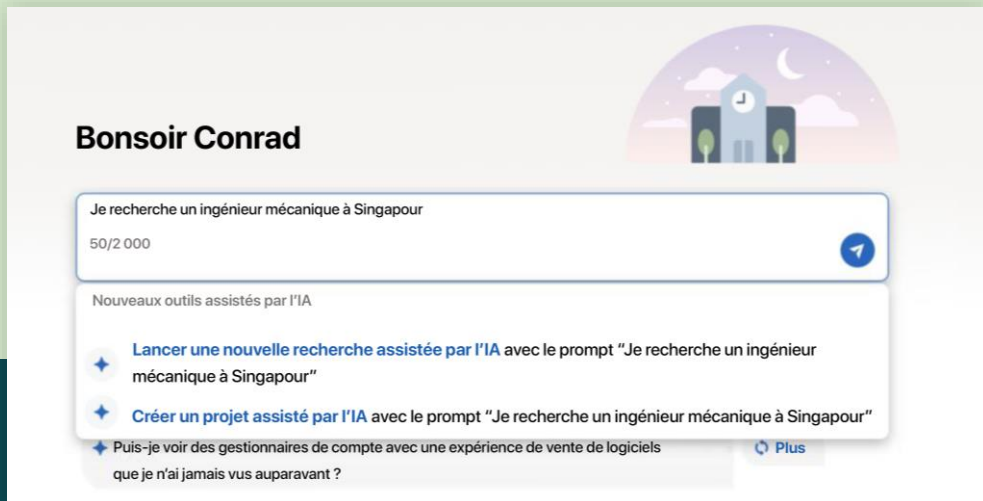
Bonsoir Conrad

Je recherche un ingénieur mécanique à Singapour

50/2 000

Nouveaux outils assistés par l'IA

Lancer une nouvelle recherche assistée par l'IA avec le prompt "Je recherche un ingénieur mécanique à Singapour"

Créer un projet assisté par l'IA avec le prompt "Je recherche un ingénieur mécanique à Singapour"

Puis-je voir des gestionnaires de compte avec une expérience de vente de logiciels que je n'ai jamais vus auparavant ?

Plus